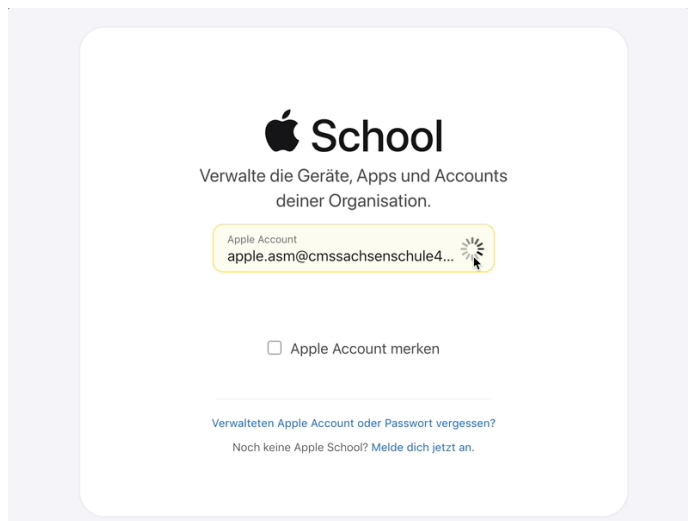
School

Verwalte die Geräte, Apps und Accounts deiner Organisation.

Apple Account
apple.asm@cmssachsenschule4...

Apple Account merken

Verwalteten Apple Account oder Passwort vergessen?

Noch keine Apple School? Melde dich jetzt an.